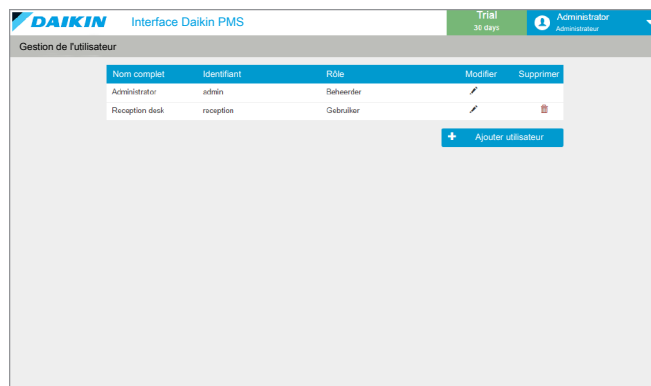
DAIKIN Interface Daikin PMS

Trial
30 days

Administrator
Administrateur

Gestion de l'utilisateur

| Nom complet | Identifiant | Rôle | Modifier | Supprimer |
|---|---|---|---|---|
| Administrator | admin | Beheerder | | |
| Reception desk | reception | Gebruiker | | |

+ Ajouter utilisateur